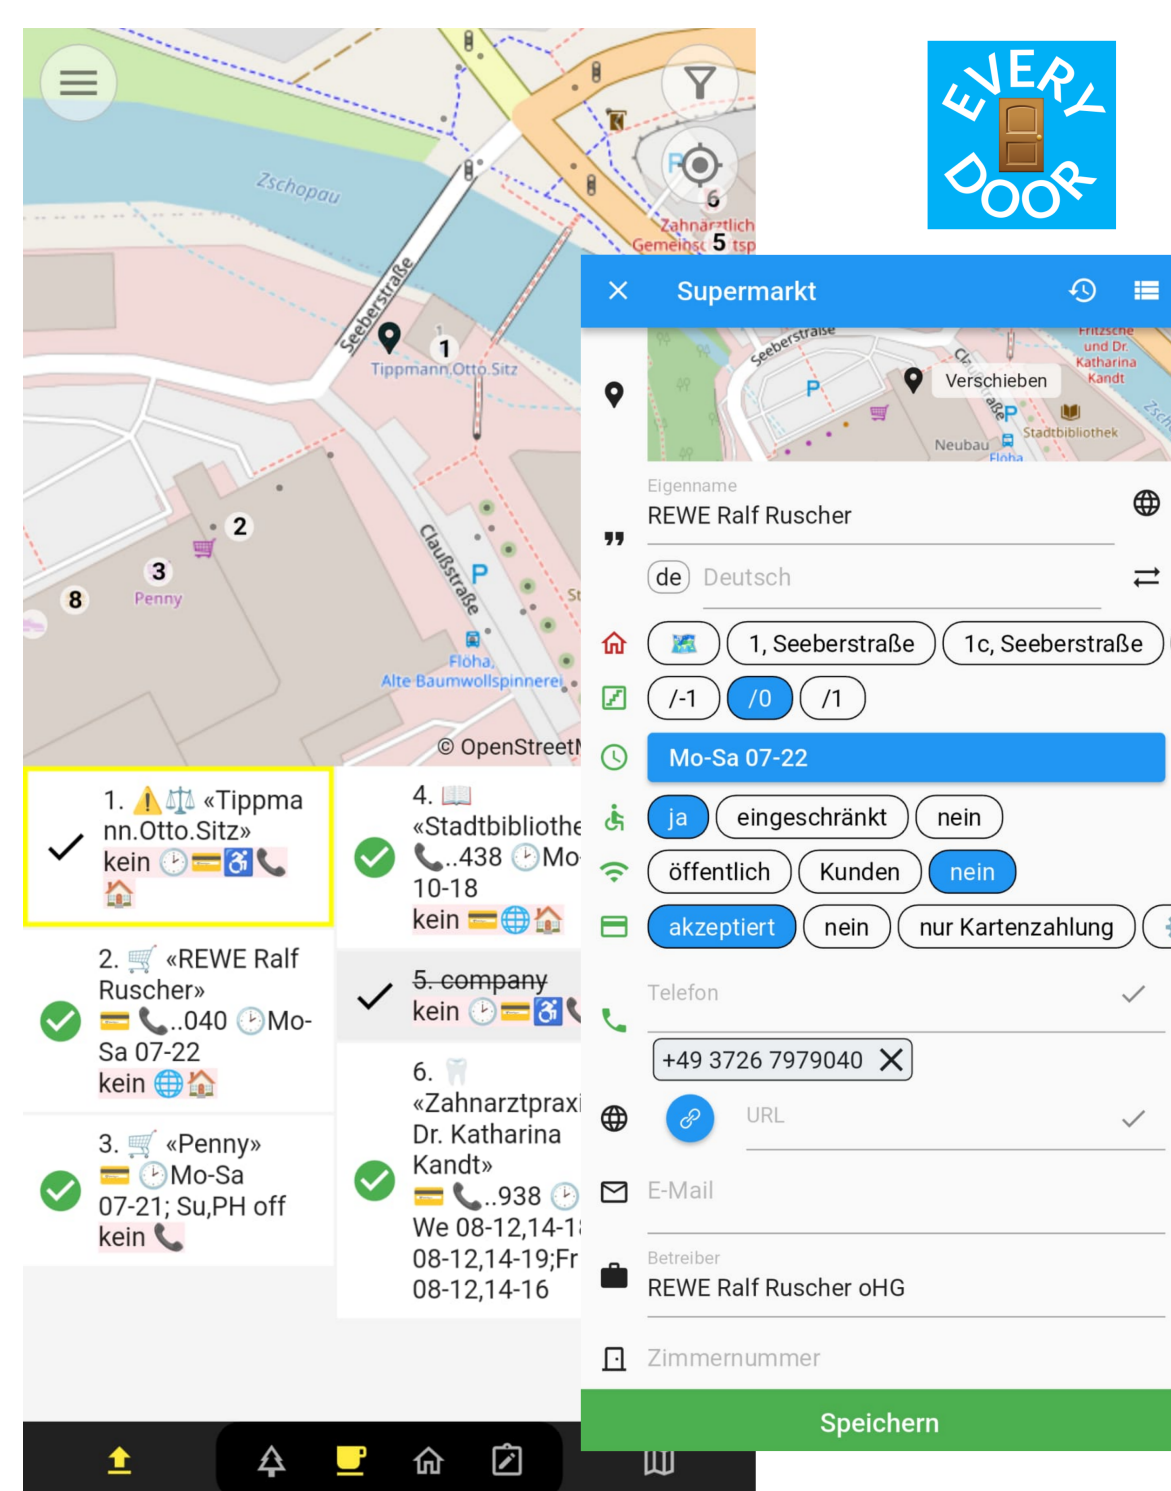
Zschopau

Seeberstraße

Tippmann Otto Sitz

1

2

3

8

Penny

Claußstraße

P

Flöha, Alte Baumwollspinnerei

© OpenStreetM

Zahnärztlich Gemeinsc 5 tsp

6

EVERY DOOR

1. ⚠️⚖️ «Tippmann.Otto.Sitz» kein 🕑💳♿📞 🏠

2. 🛒 «REWE Ralf Ruscher» 💳 📞..040 🕑Mo-Sa 07-22 kein 🌐🏠

3. 🛒 «Penny» 💳 🕑Mo-Sa 07-21; Su,PH off kein 📞

4. 📖 «Stadtbibliothe 📞..438 🕑Mo 10-18 kein 💳🌐🏠

5. company kein 🕑💳♿📞

6. 🦷 «Zahnarztpraxi Dr. Katharina Kandt» 💳 📞..938 🕑 We 08-12,14-1 08-12,14-19;Fr 08-12,14-16

Supermarkt

Seeberstraße

Verschieben

Fritzsche und Dr. Katharina Kandt

Neubau

Flöha

Stadtbibliothek

Zsch

Eigenname

REWE Ralf Ruscher

de Deutsch

1, Seeberstraße

1c, Seeberstraße

/-1

/0

/1

Mo-Sa 07-22

ja

eingeschränkt

nein

öffentlich

Kunden

nein

akzeptiert

nein

nur Kartenzahlung

Telefon

+49 3726 7979040

URL

E-Mail

Betreiber

REWE Ralf Ruscher oHG

Zimmernummer

Speichern